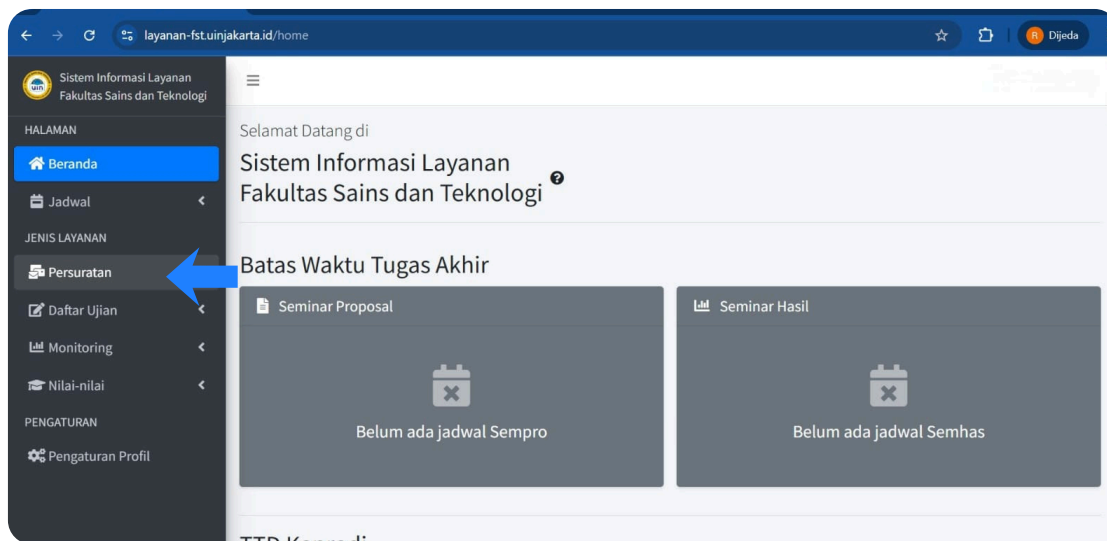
layanan-fst.uinjakarta.id/home

Dijeda

Sistem Informasi Layanan Fakultas Sains dan Teknologi

HALAMAN

Beranda

Jadwal

JENIS LAYANAN

Persuratan

Daftar Ujian

Monitoring

Nilai-nilai

PENGATURAN

Pengaturan Profil

Selamat Datang di

Sistem Informasi Layanan Fakultas Sains dan Teknologi

Batas Waktu Tugas Akhir

Seminar Proposal

Belum ada jadwal Sempro

Seminar Hasil

Belum ada jadwal Semhas

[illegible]